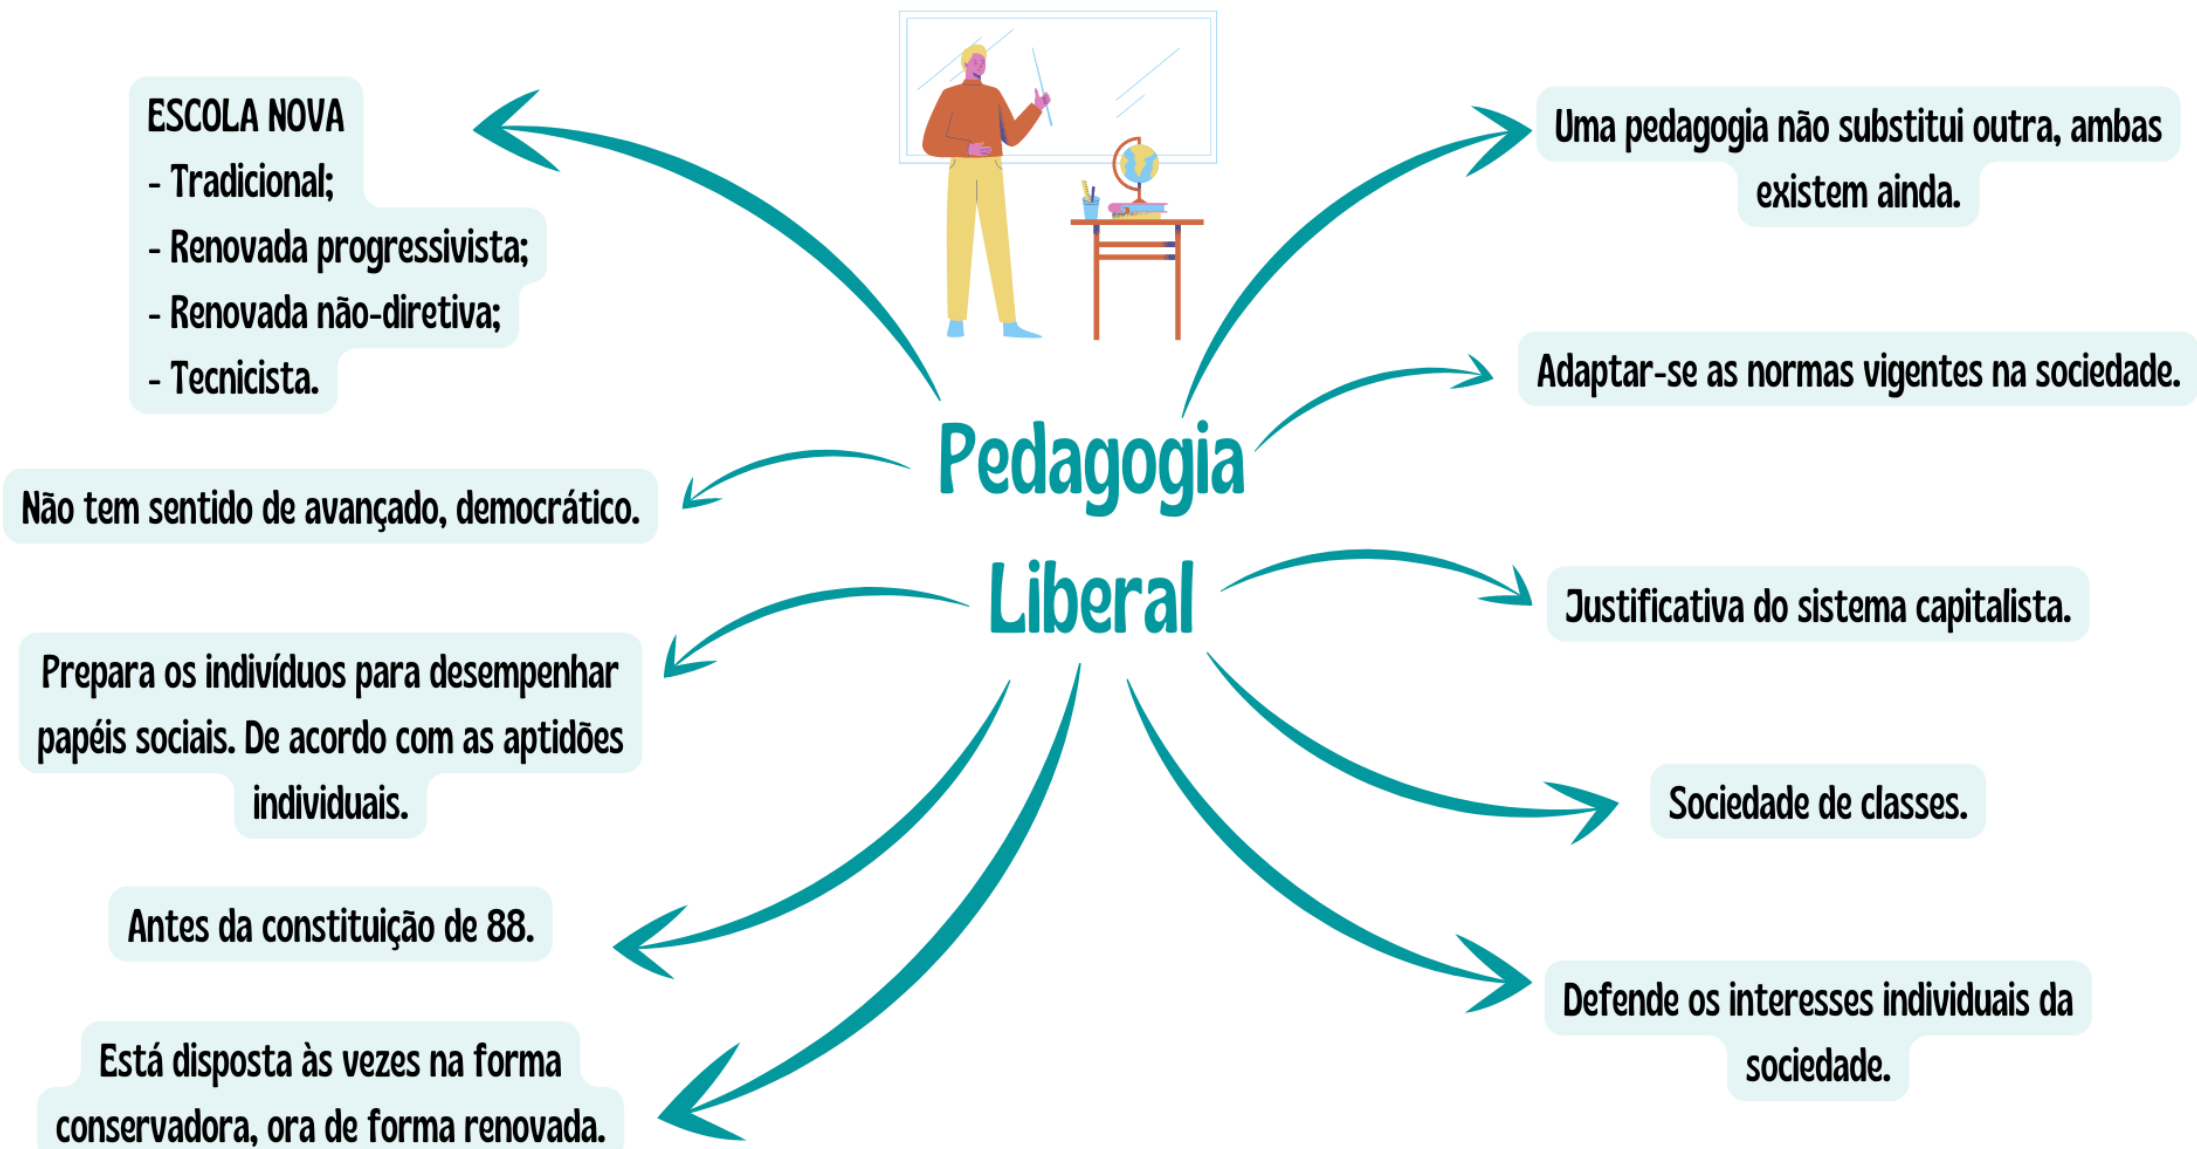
Pedagogia Liberal

ESCOLA NOVA
- Tradicional;
- Renovada progressivista;
- Renovada não-diretiva;
- Tecnicista.

Não tem sentido de avançado, democrático.

Prepara os indivíduos para desempenhar papéis sociais. De acordo com as aptidões individuais.

Antes da constituição de 88.

Está disposta às vezes na forma conservadora, ora de forma renovada.

Uma pedagogia não substitui outra, ambas existem ainda.

Adaptar-se as normas vigentes na sociedade.

Justificativa do sistema capitalista.

Sociedade de classes.

Defende os interesses individuais da sociedade.